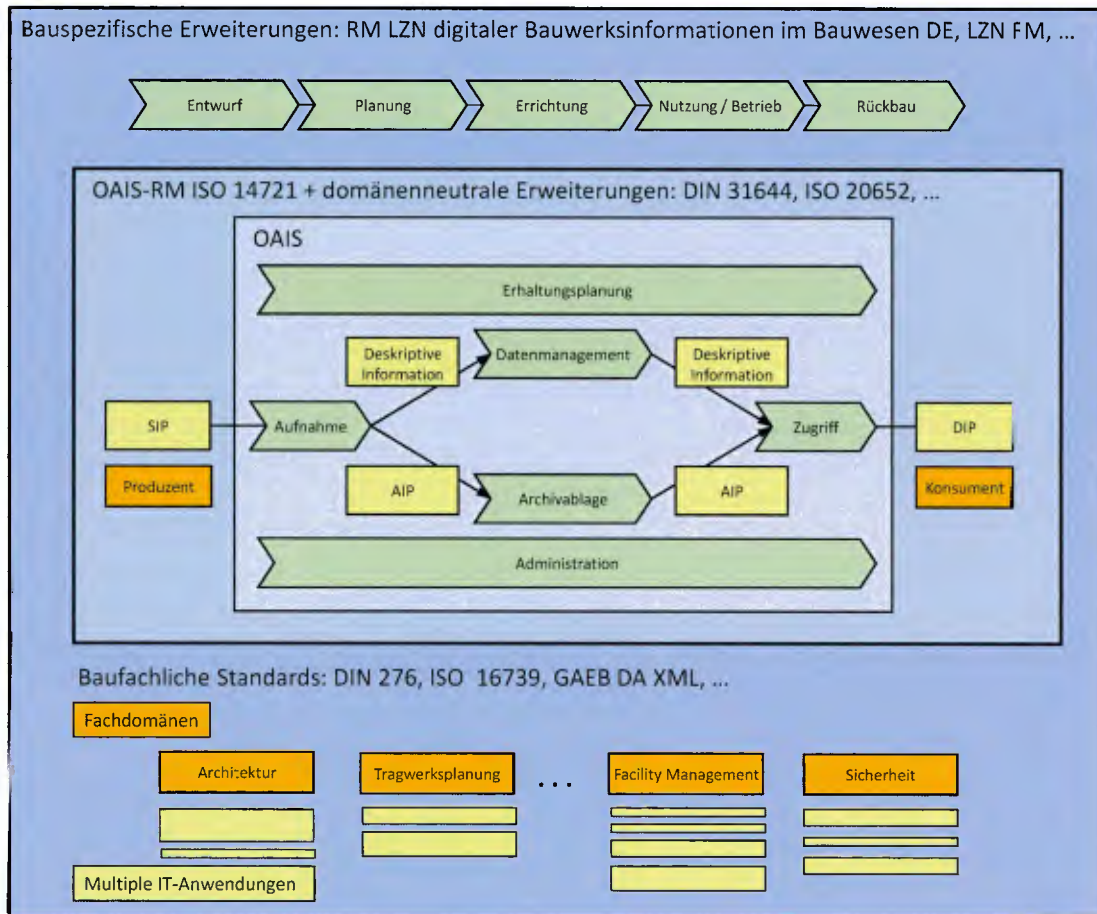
Bauspezifische Erweiterungen: RM LZN digitaler Bauwerksinformationen im Bauwesen DE, LZN FM, ...

Entwurf
Planung
Errichtung
Nutzung / Betrieb
Rückbau

OAIS-RM ISO 14721 + domänenneutrale Erweiterungen: DIN 31644, ISO 20652, ...

OAIS

Erhaltungsplanung

Deskriptive Information
Datenmanagement
Deskriptive Information

SIP
Aufnahme
Zugriff
DIP

Produzent
AIP
Archivablage
AIP
Konsument

Administration

Baufachliche Standards: DIN 276, ISO 16739, GAEB DA XML, ...

Fachdomänen

Architektur
Tragwerksplanung
...
Facility Management
Sicherheit

Multiple IT-Anwendungen